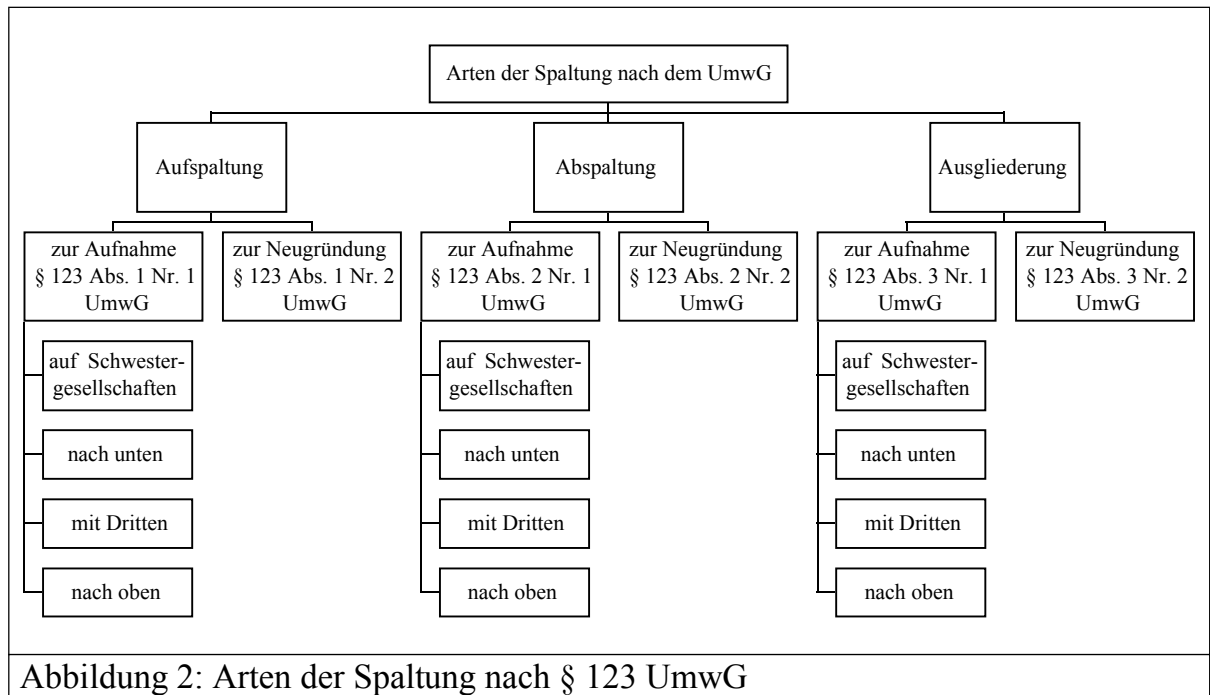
Arten der Spaltung nach dem UmwG

Aufspaltung

zur Aufnahme § 123 Abs. 1 Nr. 1 UmwG

auf Schwestergesellschaften

nach unten

mit Dritten

nach oben

zur Neugründung § 123 Abs. 1 Nr. 2 UmwG

Abspaltung

zur Aufnahme § 123 Abs. 2 Nr. 1 UmwG

auf Schwestergesellschaften

nach unten

mit Dritten

nach oben

zur Neugründung § 123 Abs. 2 Nr. 2 UmwG

Ausgliederung

zur Aufnahme § 123 Abs. 3 Nr. 1 UmwG

auf Schwestergesellschaften

nach unten

mit Dritten

nach oben

zur Neugründung § 123 Abs. 3 Nr. 2 UmwG

Abbildung 2: Arten der Spaltung nach § 123 UmwG